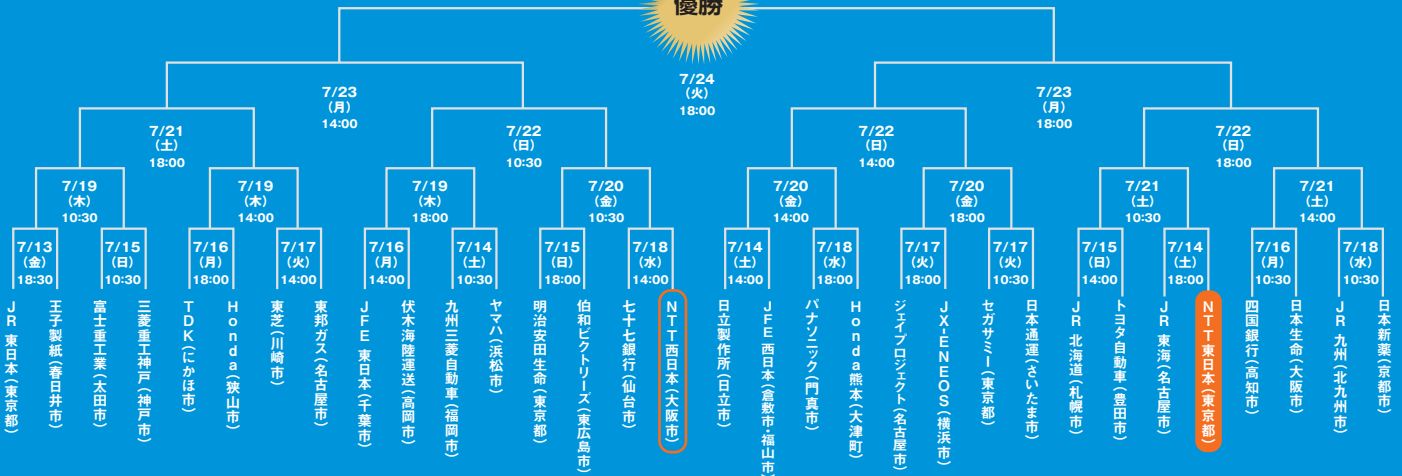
優勝

7/24
(火)
18:00

7/23
(月)
14:00

7/23
(月)
18:00

7/21
(土)
18:00

7/22
(日)
10:30

7/22
(日)
14:00

7/22
(日)
18:00

7/19
(木)
10:30

7/19
(木)
14:00

7/19
(木)
18:00

7/20
(金)
10:30

7/20
(金)
14:00

7/20
(金)
18:00

7/21
(土)
10:30

7/21
(土)
14:00

7/13
(金)
18:30

7/15
(日)
10:30

7/16
(月)
18:00

7/17
(火)
14:00

7/16
(月)
14:00

7/14
(土)
10:30

7/15
(日)
18:00

7/18
(水)
14:00

7/14
(土)
14:00

7/18
(水)
18:00

7/17
(火)
18:00

7/17
(火)
10:30

7/15
(日)
14:00

7/14
(土)
18:00

7/16
(月)
10:30

7/18
(水)
10:30

JR東日本(東京都)
王子製紙(春日井市)
富士重工業(太田市)
三菱重工神戸(神戸市)
TDK(にかほ市)
Honda(狭山市)
東芝(川崎市)
東邦ガス(名古屋市)
JFE東日本(千葉市)
伏木海陸運送(高岡市)
九州三菱自動車(福岡市)
ヤマハ(浜松市)
明治安田生命(東京都)
伯和ビクトリーズ(東広島市)
七十七銀行(仙台市)
NTT西日本(大阪市)
日立製作所(日立市)
JFE西日本(倉敷市・福山市)
パナソニック(門真市)
Honda熊本(大津町)
ジェイプロジェクト(名古屋市)
JX-ENEOS(横浜市)
セガサミー(東京都)
日本通運(さいたま市)
JR北海道(札幌市)
トヨタ自動車(豊田市)
JR東海(名古屋市)
NTT東日本(東京都)
四国銀行(高知市)
日本生命(大阪市)
JR九州(北九州市)
日本新薬(京都市)